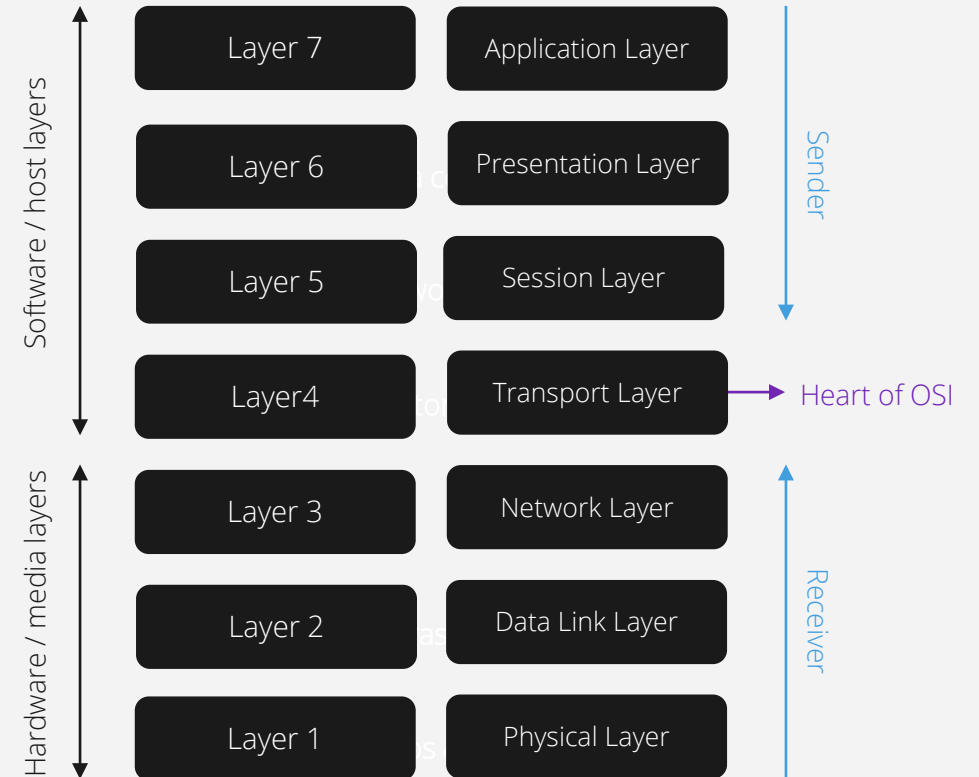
Software / host layers

Hardware / media layers

Layer 7

Application Layer

Layer 6

Presentation Layer

Layer 5

Session Layer

Layer4

Transport Layer

Heart of OSI

Layer 3

Network Layer

Layer 2

Data Link Layer

Layer 1

Physical Layer

Sender

Receiver